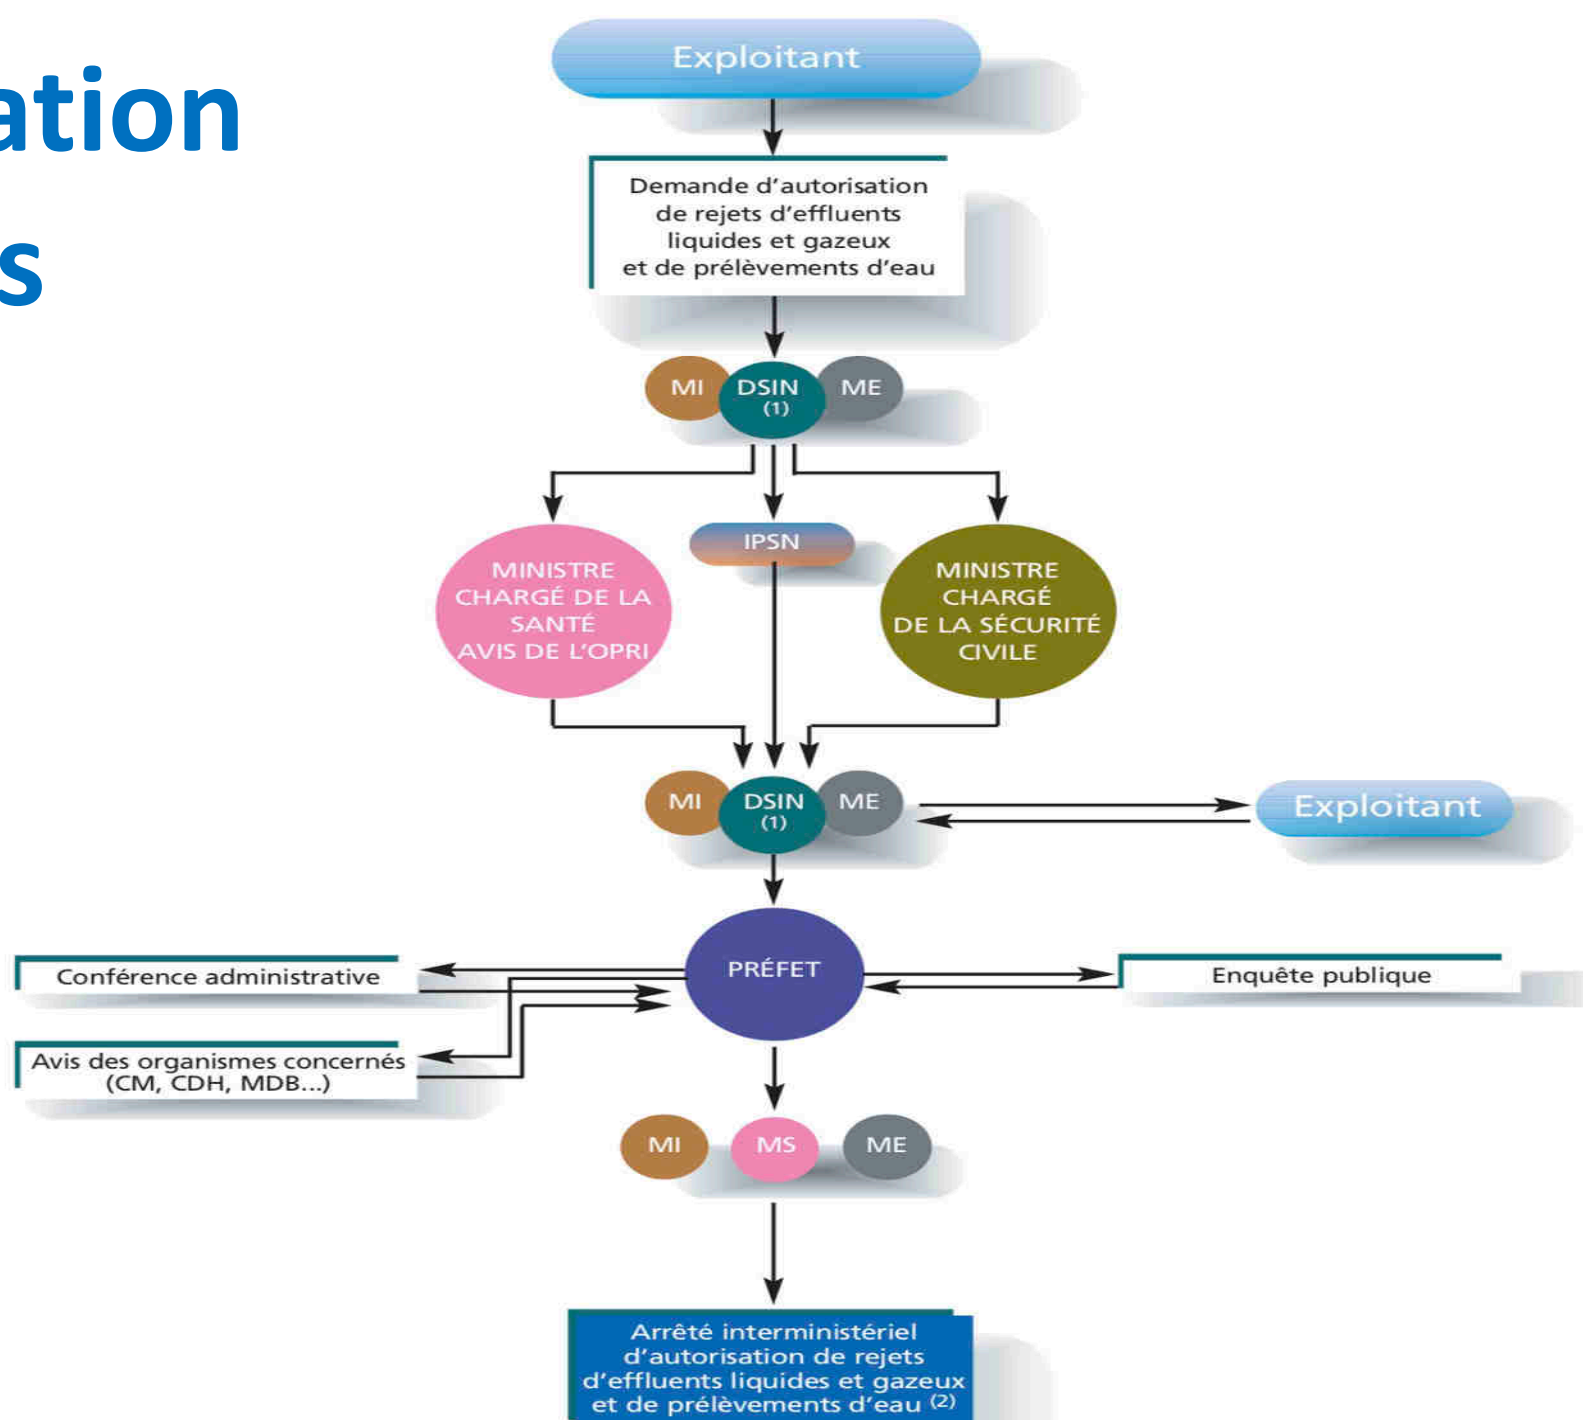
ation
s

Exploitant

Demande d'autorisation de rejets d'effluents liquides et gazeux et de prélèvements d'eau

MI
DSIN (1)
ME

MINISTRE CHARGÉ DE LA SANTÉ AVIS DE L'OPRI

IPSN

MINISTRE CHARGÉ DE LA SÉCURITÉ CIVILE

MI
DSIN (1)
ME

Exploitant

Conférence administrative

PRÉFET

Enquête publique

Avis des organismes concernés (CM, CDH, MDB...)

MI
MS
ME

Arrêté interministériel d'autorisation de rejets d'effluents liquides et gazeux et de prélèvements d'eau $^{(2)}$